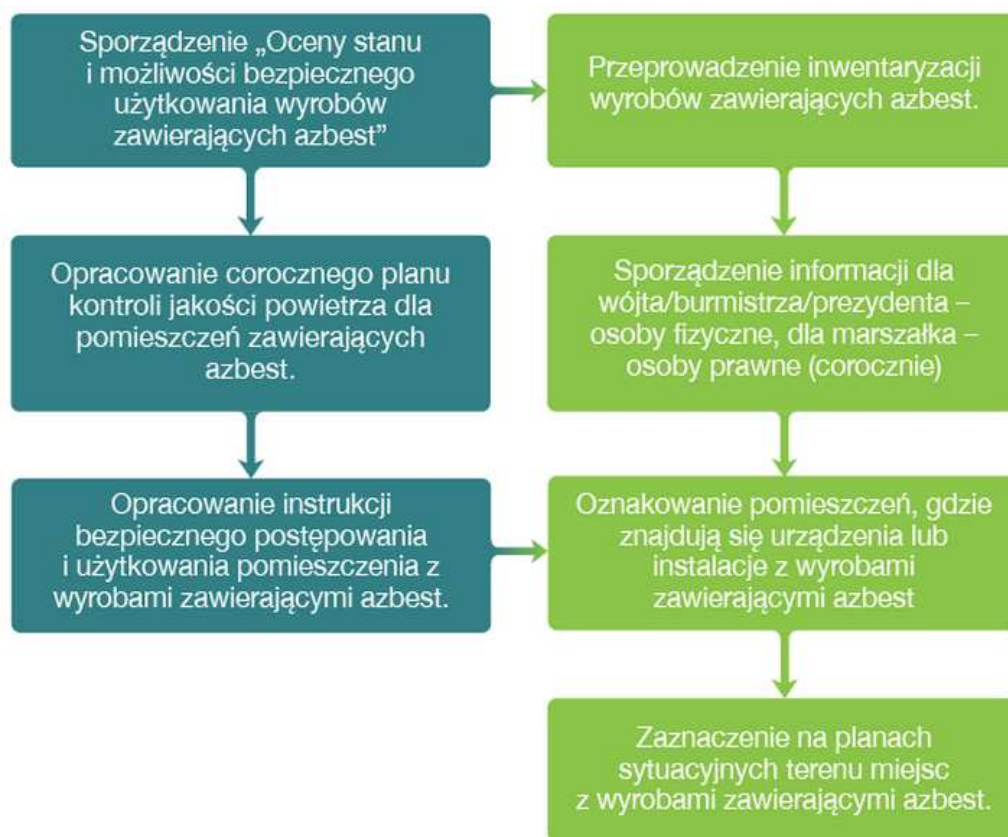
Sporządzenie „Oceny stanu i możliwości bezpiecznego użytkowania wyrobów zawierających azbest”

Przeprowadzenie inwentaryzacji wyrobów zawierających azbest.

Opracowanie corocznego planu kontroli jakości powietrza dla pomieszczeń zawierających azbest.

Sporządzenie informacji dla wójta/burmistrza/prezydenta – osoby fizyczne, dla marszałka – osoby prawne (corocznie)

Opracowanie instrukcji bezpiecznego postępowania i użytkowania pomieszczenia z wyrobami zawierającymi azbest.

Oznakowanie pomieszczeń, gdzie znajdują się urządzenia lub instalacje z wyrobami zawierającymi azbest

Zaznaczenie na planach sytuacyjnych terenu miejsc z wyrobami zawierającymi azbest.